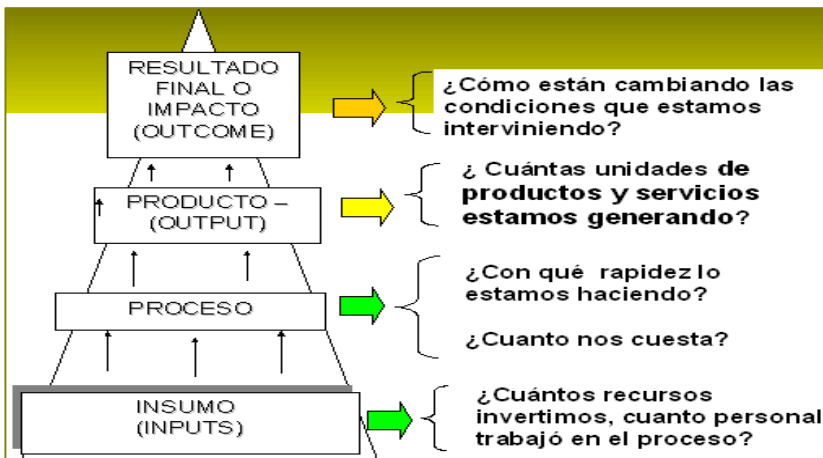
RESULTADO FINAL O IMPACTO (OUTCOME)

¿Cómo están cambiando las condiciones que estamos interviniendo?

PRODUCTO – (OUTPUT)

¿ Cuántas unidades de productos y servicios estamos generando?

PROCESO

¿Con qué rapidez lo estamos haciendo?

¿Cuanto nos cuesta?

INSUMO (INPUTS)

¿Cuántos recursos invertimos, cuanto personal trabajó en el proceso?